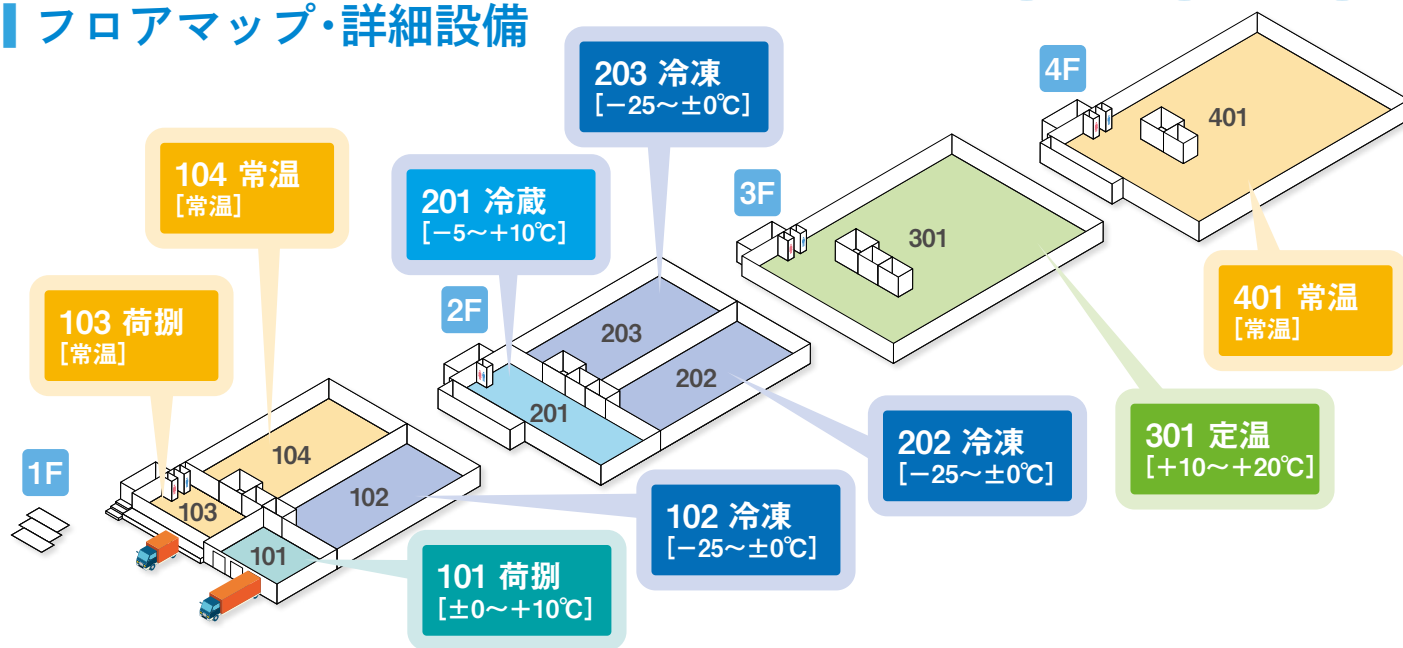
フロアマップ・詳細設備

203 冷凍
[−25〜±0℃]

4F

401

104 常温
[常温]

201 冷蔵
[−5〜+10℃]

3F

301

103 荷捌
[常温]

2F

203

202

201

401 常温
[常温]

104

102

103

101

1F

202 冷凍
[−25〜±0℃]

301 定温
[+10〜+20℃]

102 冷凍
[−25〜±0℃]

101 荷捌
[±0〜+10℃]